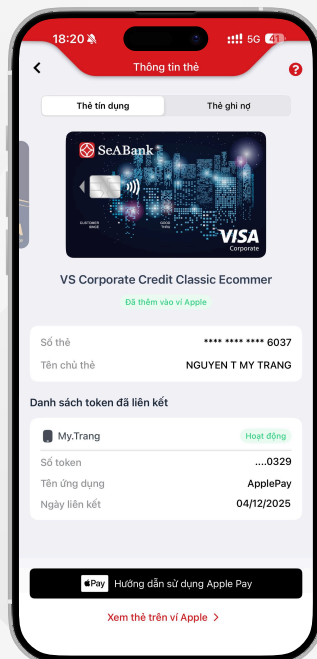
18:20 5G 41

Thông tin thẻ

?

Thẻ tín dụng

Thẻ ghi nợ

SeABank

VISA
Corporate

VS Corporate Credit Classic Ecommer

Đã thêm vào ví Apple

Số thẻ **** **** **** 6037

Tên chủ thẻ NGUYEN T MY TRANG

Danh sách token đã liên kết

My.Trang Hoạt động

Số token ....0329

Tên ứng dụng ApplePay

Ngày liên kết 04/12/2025

Pay Hướng dẫn sử dụng Apple Pay

Xem thẻ trên ví Apple >